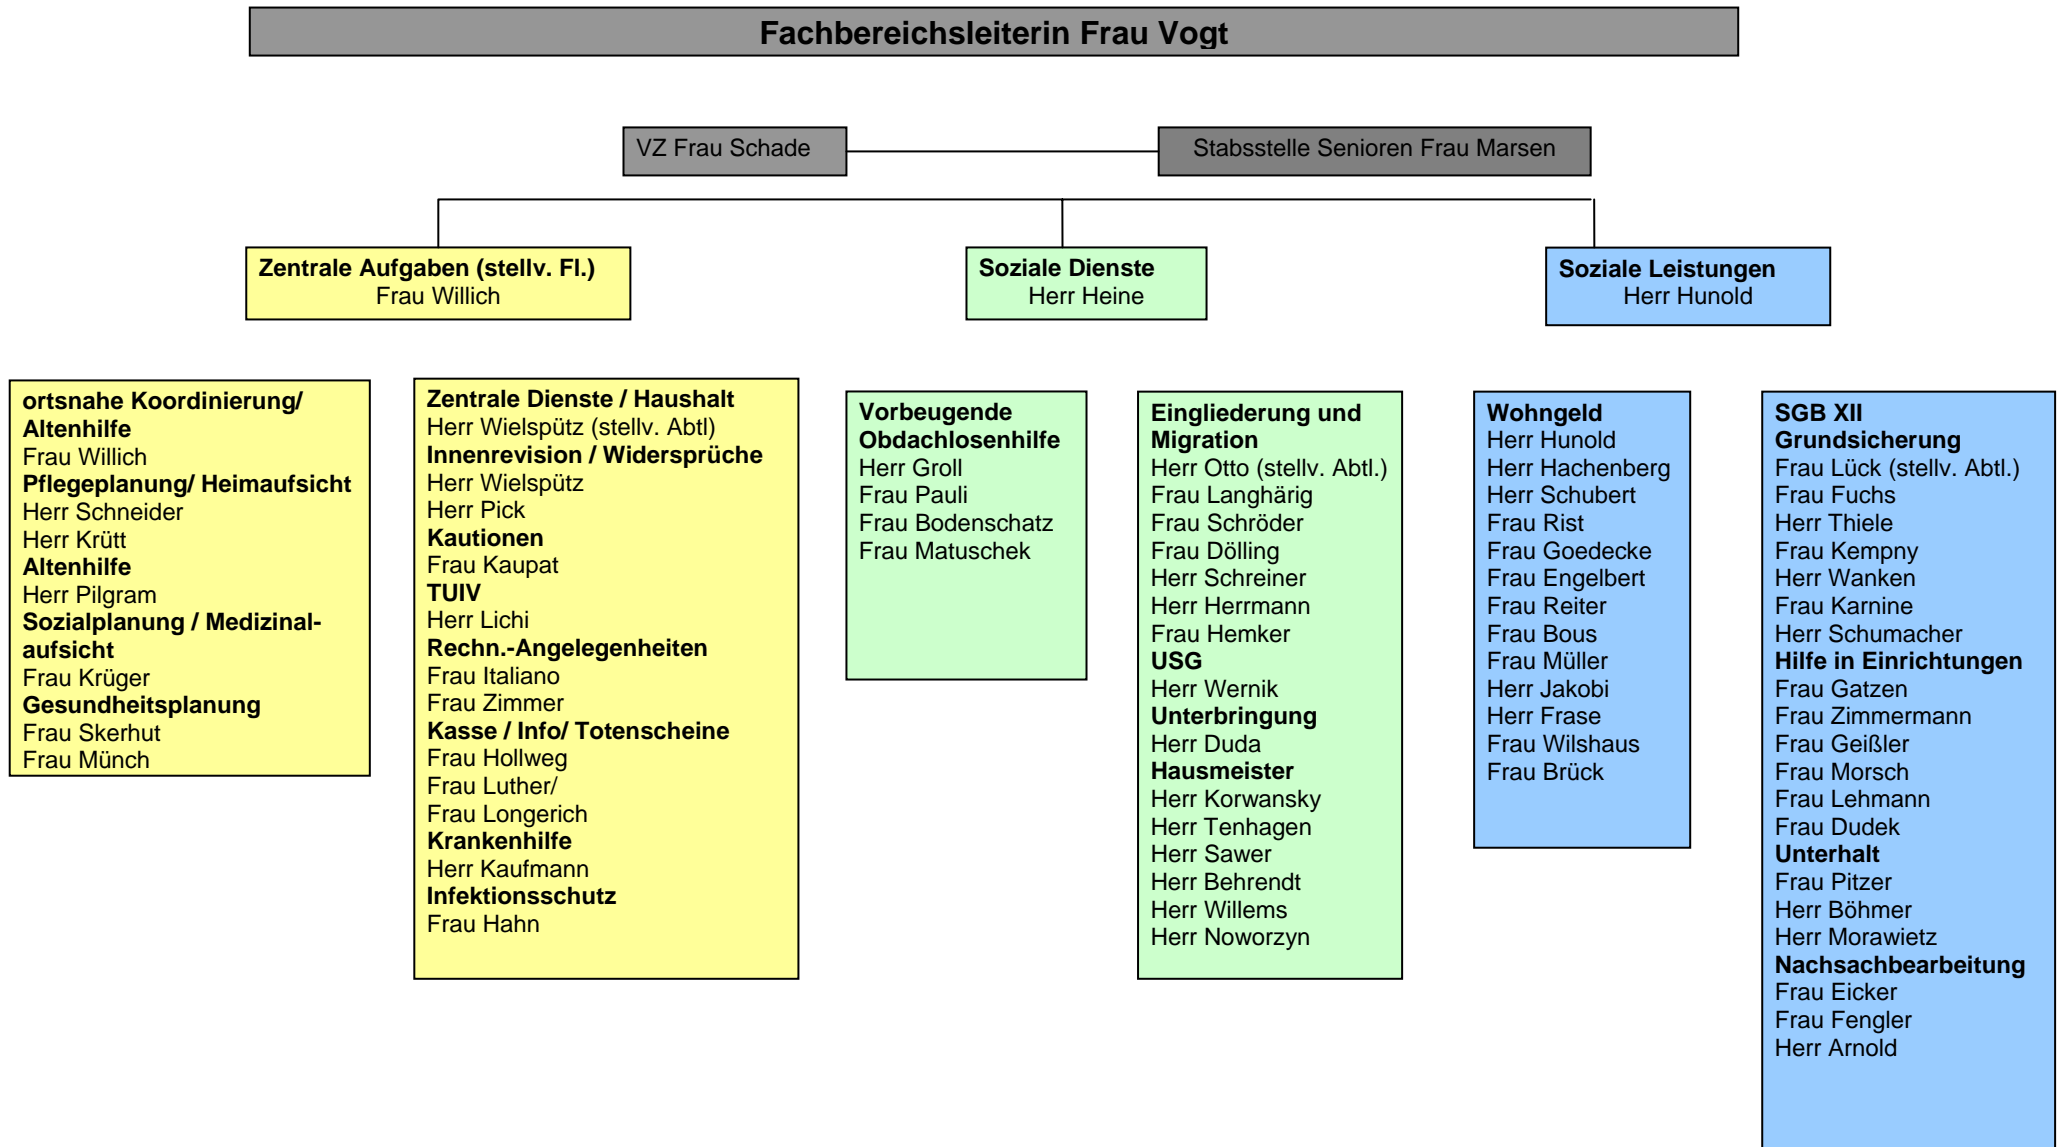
Fachbereichsleiterin Frau Vogt

VZ Frau Schade

Stabsstelle Senioren Frau Marsen

Zentrale Aufgaben (stellv. Fl.)
Frau Willich

Soziale Dienste
Herr Heine

Soziale Leistungen
Herr Hunold

ortsnahe Koordinierung/ Altenhilfe
Frau Willich
Pflegeplanung/ Heimaufsicht
Herr Schneider
Herr Krütt
Altenhilfe
Herr Pilgram
Sozialplanung / Medizinalaufsicht
Frau Krüger
Gesundheitsplanung
Frau Skerhut
Frau Münch

Zentrale Dienste / Haushalt
Herr Wielspütz (stellv. Abtl)
Innenrevision / Widersprüche
Herr Wielspütz
Herr Pick
Kautionen
Frau Kaupat
TUIV
Herr Lichi
Rechn.-Angelegenheiten
Frau Italiano
Frau Zimmer
Kasse / Info/ Totenscheine
Frau Hollweg
Frau Luther/
Frau Longerich
Krankenhilfe
Herr Kaufmann
Infektionsschutz
Frau Hahn

Vorbeugende Obdachlosenhilfe
Herr Groll
Frau Pauli
Frau Bodenschatz
Frau Matuschek

Eingliederung und Migration
Herr Otto (stellv. Abtl.)
Frau Langhärig
Frau Schröder
Frau Dölling
Herr Schreiner
Herr Herrmann
Frau Hemker
USG
Herr Wernik
Unterbringung
Herr Duda
Hausmeister
Herr Korwansky
Herr Tenhagen
Herr Sawer
Herr Behrendt
Herr Willems
Herr Noworzyn

Wohngeld
Herr Hunold
Herr Hachenberg
Herr Schubert
Frau Rist
Frau Goedecke
Frau Engelbert
Frau Reiter
Frau Bous
Frau Müller
Herr Jakobi
Herr Frase
Frau Wilshaus
Frau Brück

SGB XII
Grundsicherung
Frau Lück (stellv. Abtl.)
Frau Fuchs
Herr Thiele
Frau Kempny
Herr Wanken
Frau Karnine
Herr Schumacher
Hilfe in Einrichtungen
Frau Gatzen
Frau Zimmermann
Frau Geißler
Frau Morsch
Frau Lehmann
Frau Dudek
Unterhalt
Frau Pitzer
Herr Böhmer
Herr Morawietz
Nachsachbearbeitung
Frau Eicker
Frau Fengler
Herr Arnold